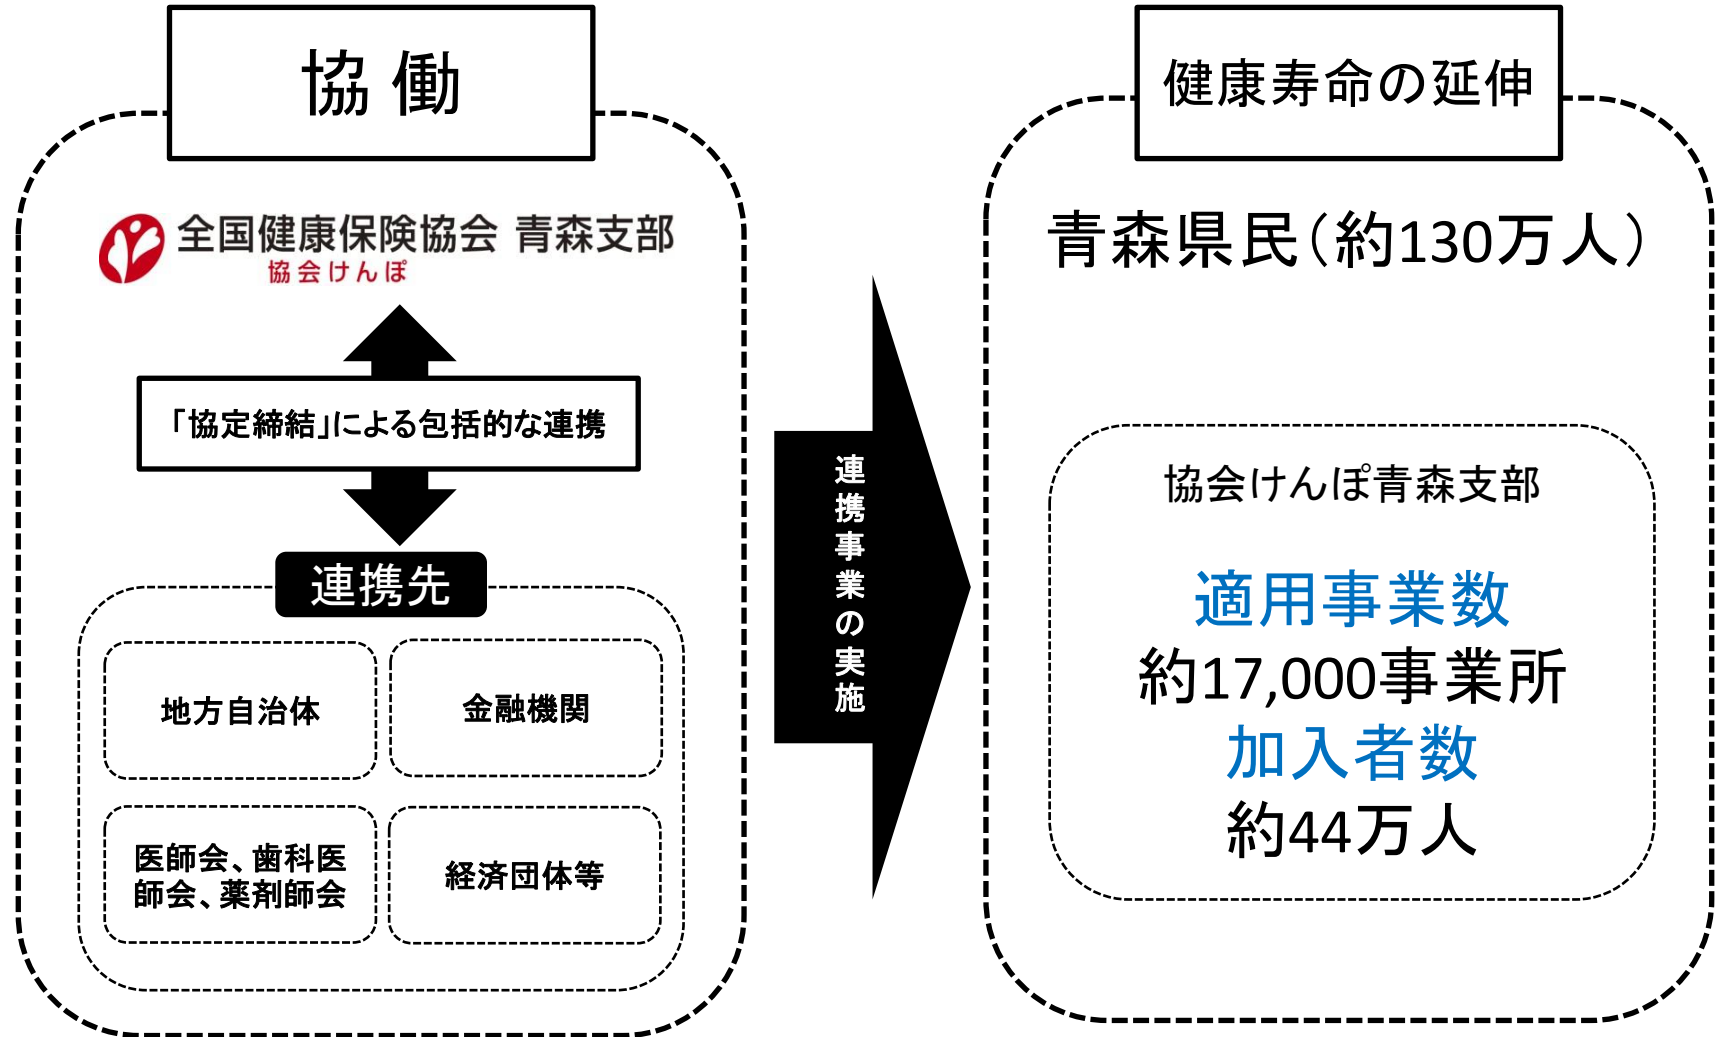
協働

全国健康保険協会 青森支部
協会けんぽ

「協定締結」による包括的な連携

連携先

地方自治体

金融機関

医師会、歯科医師会、薬剤師会

経済団体等

連携事業の実施

健康寿命の延伸

青森県民(約130万人)

協会けんぽ青森支部

適用事業数
約17,000事業所
加入者数
約44万人